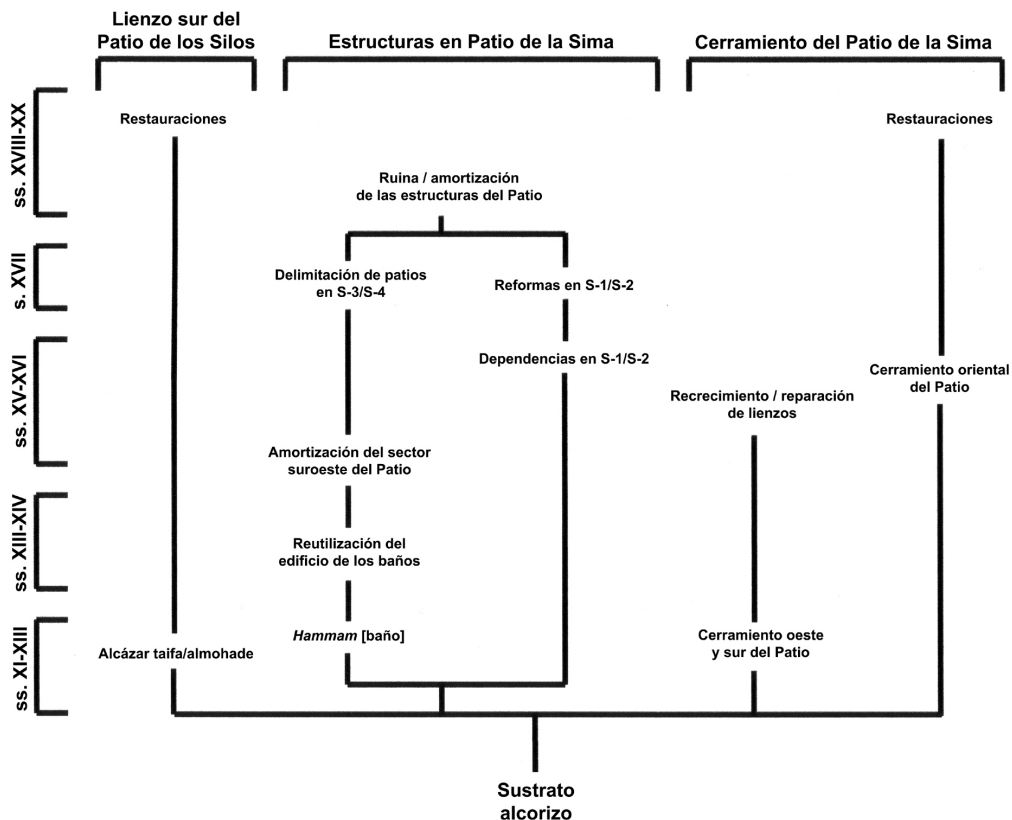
Lienzo sur del Patio de los Silos

Estructuras en Patio de la Sima

Cerramiento del Patio de la Sima

ss. XVIII-XX

s. XVII

ss. XV-XVI

ss. XIII-XIV

ss. XI-XIII

Restauraciones

Alcázar taifa/almohade

Ruina / amortización de las estructuras del Patio

Delimitación de patios en S-3/S-4

Reformas en S-1/S-2

Dependencias en S-1/S-2

Amortización del sector suroeste del Patio

Reutilización del edificio de los baños

*Hammam* [baño]

Restauraciones

Cerramiento oriental del Patio

Recrecimiento / reparación de lienzos

Cerramiento oeste y sur del Patio

Sustrato alcorizo